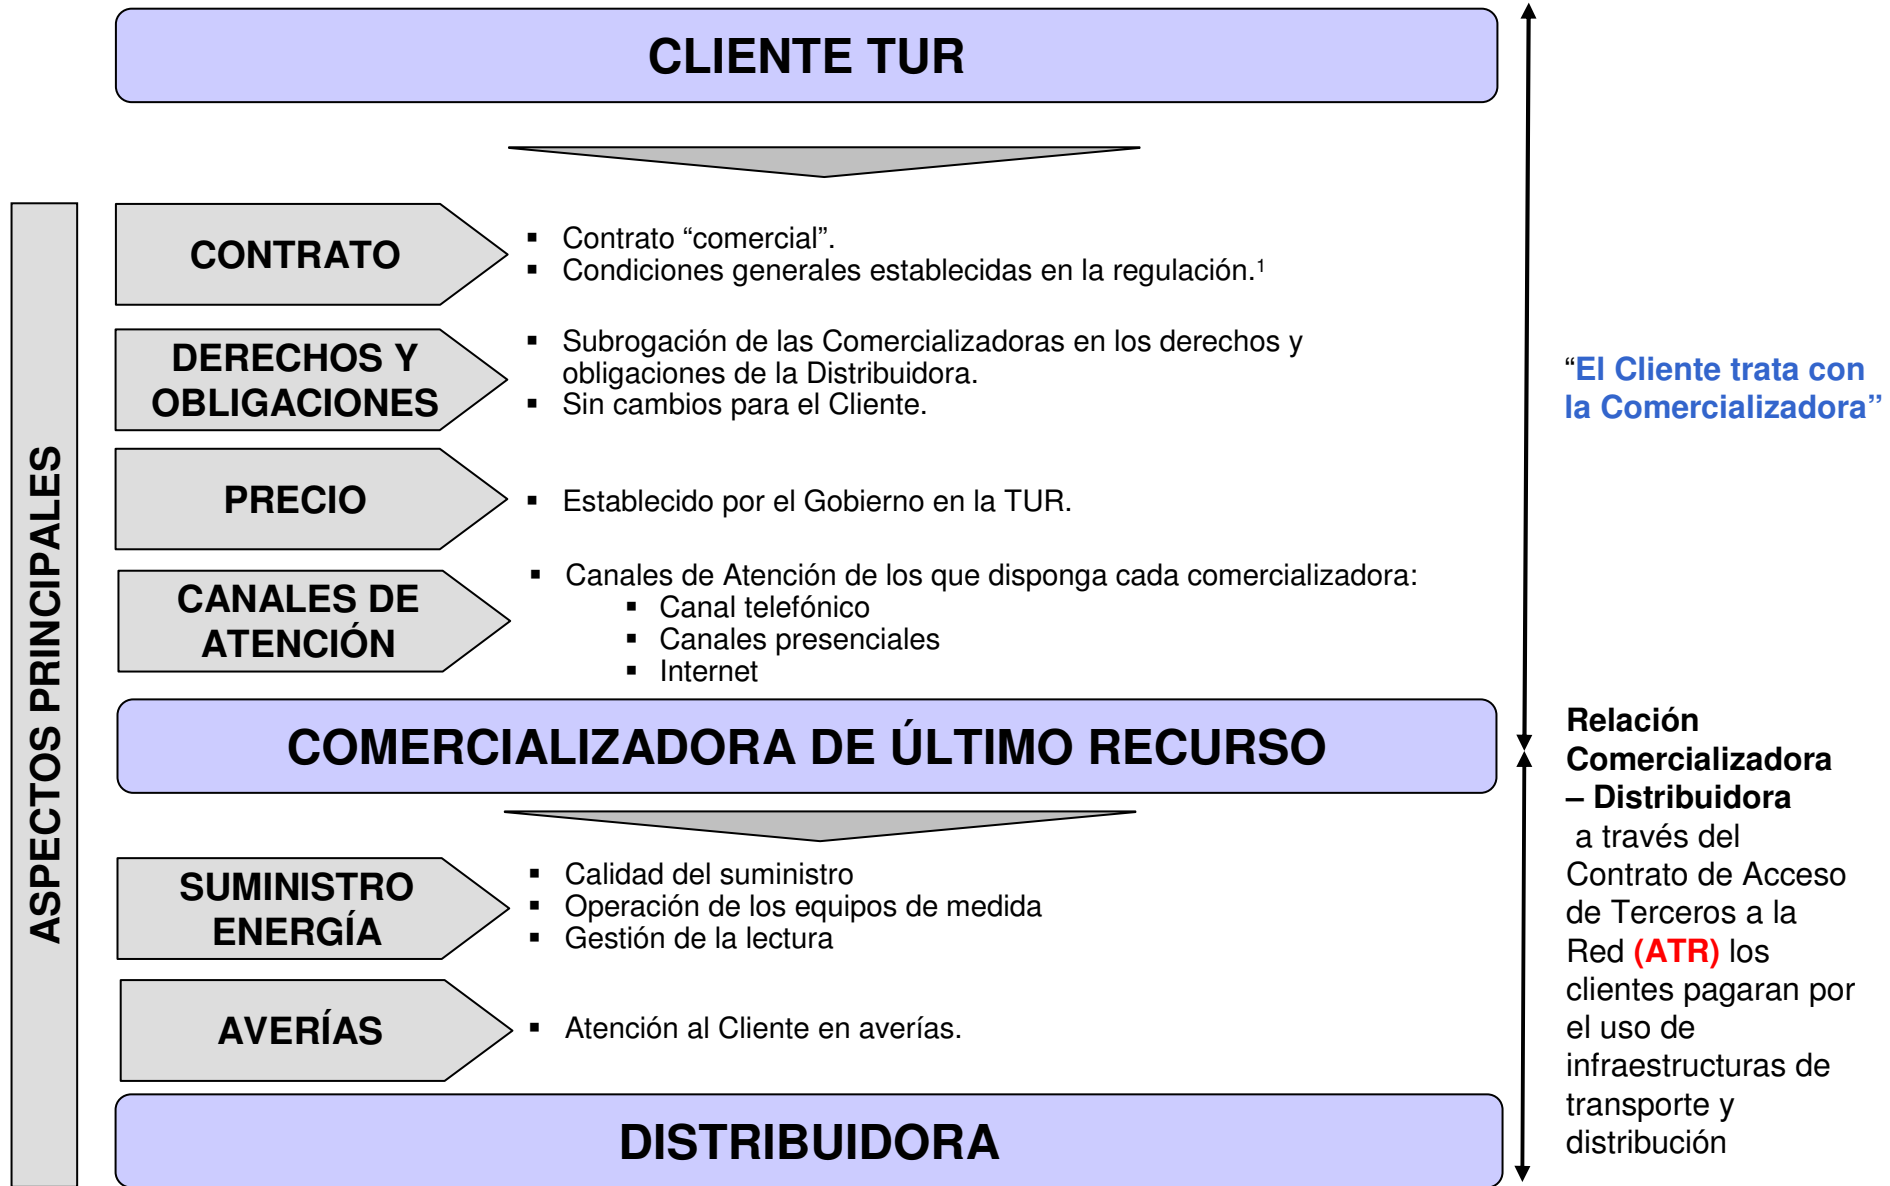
CLIENTE TUR

ASPECTOS PRINCIPALES

CONTRATO

- Contrato “comercial”.
- Condiciones generales establecidas en la regulación.$^1$

DERECHOS Y OBLIGACIONES

- Subrogación de las Comercializadoras en los derechos y obligaciones de la Distribuidora.
- Sin cambios para el Cliente.

PRECIO

- Establecido por el Gobierno en la TUR.

CANALES DE ATENCIÓN

- Canales de Atención de los que disponga cada comercializadora:
  - Canal telefónico
  - Canales presenciales
  - Internet

“El Cliente trata con la Comercializadora”

COMERCIALIZADORA DE ÚLTIMO RECURSO

SUMINISTRO ENERGÍA

- Calidad del suministro
- Operación de los equipos de medida
- Gestión de la lectura

AVERÍAS

- Atención al Cliente en averías.

Relación Comercializadora – Distribuidora a través del Contrato de Acceso de Terceros a la Red (ATR) los clientes pagaran por el uso de infraestructuras de transporte y distribución

DISTRIBUIDORA